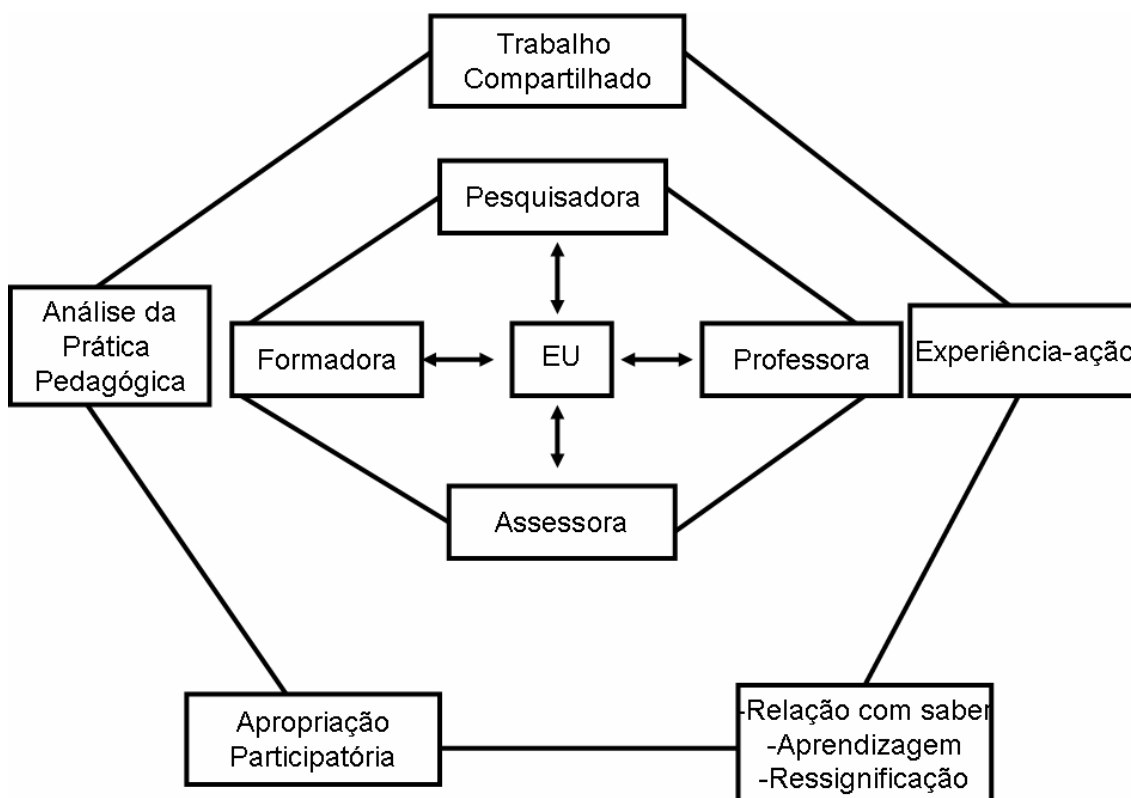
Trabalho Compartilhado

Pesquisadora

Análise da Prática Pedagógica

Formadora

EU

Professora

Experiência-ação

Assessora

Apropriação Participatória

-Relação com saber
-Aprendizagem
-Ressignificação